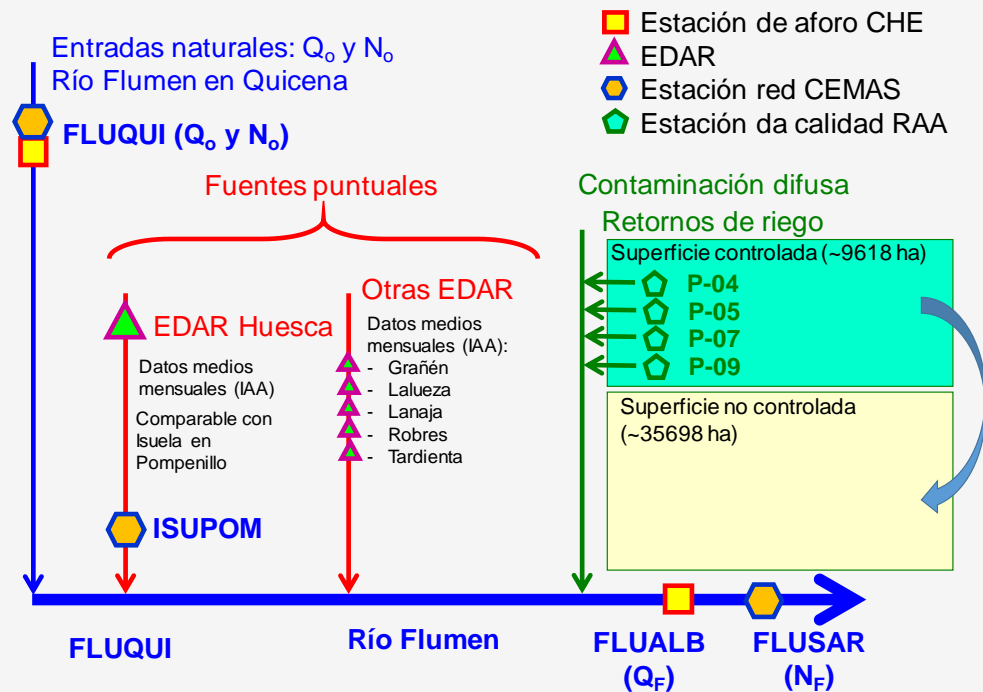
Estación de aforo CHE
EDAR
Estación red CEMAS
Estación da calidad RAA

Entradas naturales: $Q_o$ y $N_o$
Río Flumen en Quicena

FLUQUI ($Q_o$ y $N_o$)

Fuentes puntuales

Contaminación difusa

Retornos de riego

Superficie controlada (~9618 ha)
P-04
P-05
P-07
P-09

Superficie no controlada (~35698 ha)

EDAR Huesca

Datos medios mensuales (IAA)

Comparable con Isuela en Pompenillo

ISUPOM

Otras EDAR

Datos medios mensuales (IAA):
- Grañén
- Lalueza
- Lanaja
- Robres
- Tardienta

FLUQUI

Río Flumen

FLUALB ($Q_F$)

FLUSAR ($N_F$)